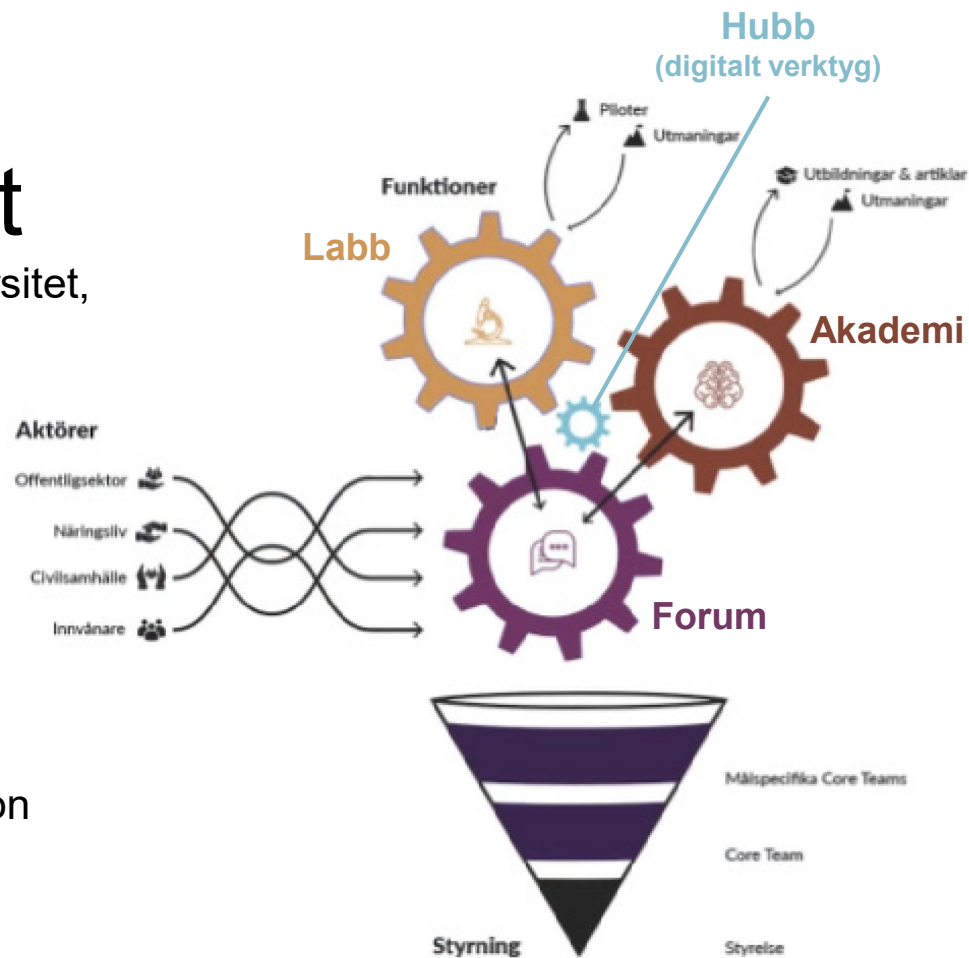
t

sitet,

on

Hubb
(digitalt verktyg)

Piloter
Utmaningar

Funktioner

Labb

Utbildningar & artiklar
Utmaningar

Akademi

Aktörer
Offentligsektor
Näringsliv
Civilsamhälle
Innvånare

Forum

Målspecifika Core Teams

Core Team

Styrning

Styrelse